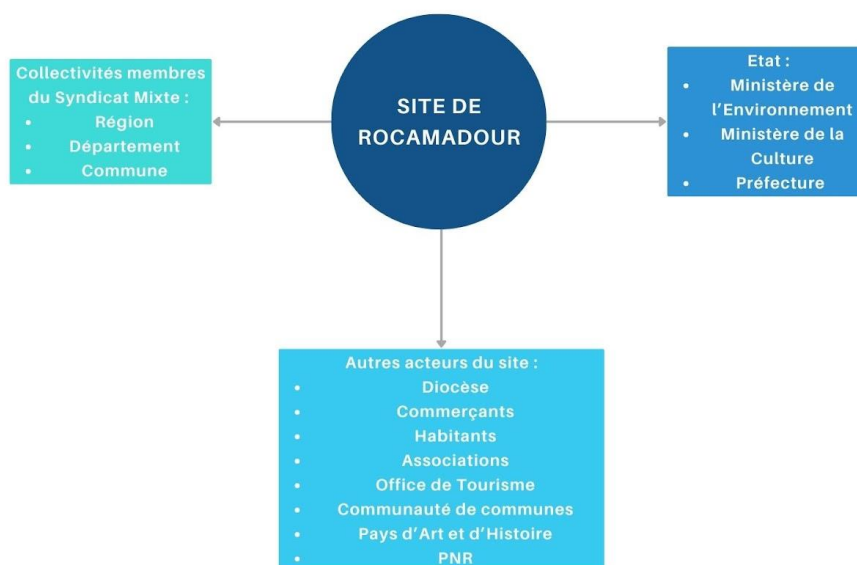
SITE DE ROCAMADOUR

Collectivités membres du Syndicat Mixte :
- Région
- Département
- Commune

Etat :
- Ministère de l'Environnement
- Ministère de la Culture
- Préfecture

Autres acteurs du site :
- Diocèse
- Commerçants
- Habitants
- Associations
- Office de Tourisme
- Communauté de communes
- Pays d'Art et d'Histoire
- PNR